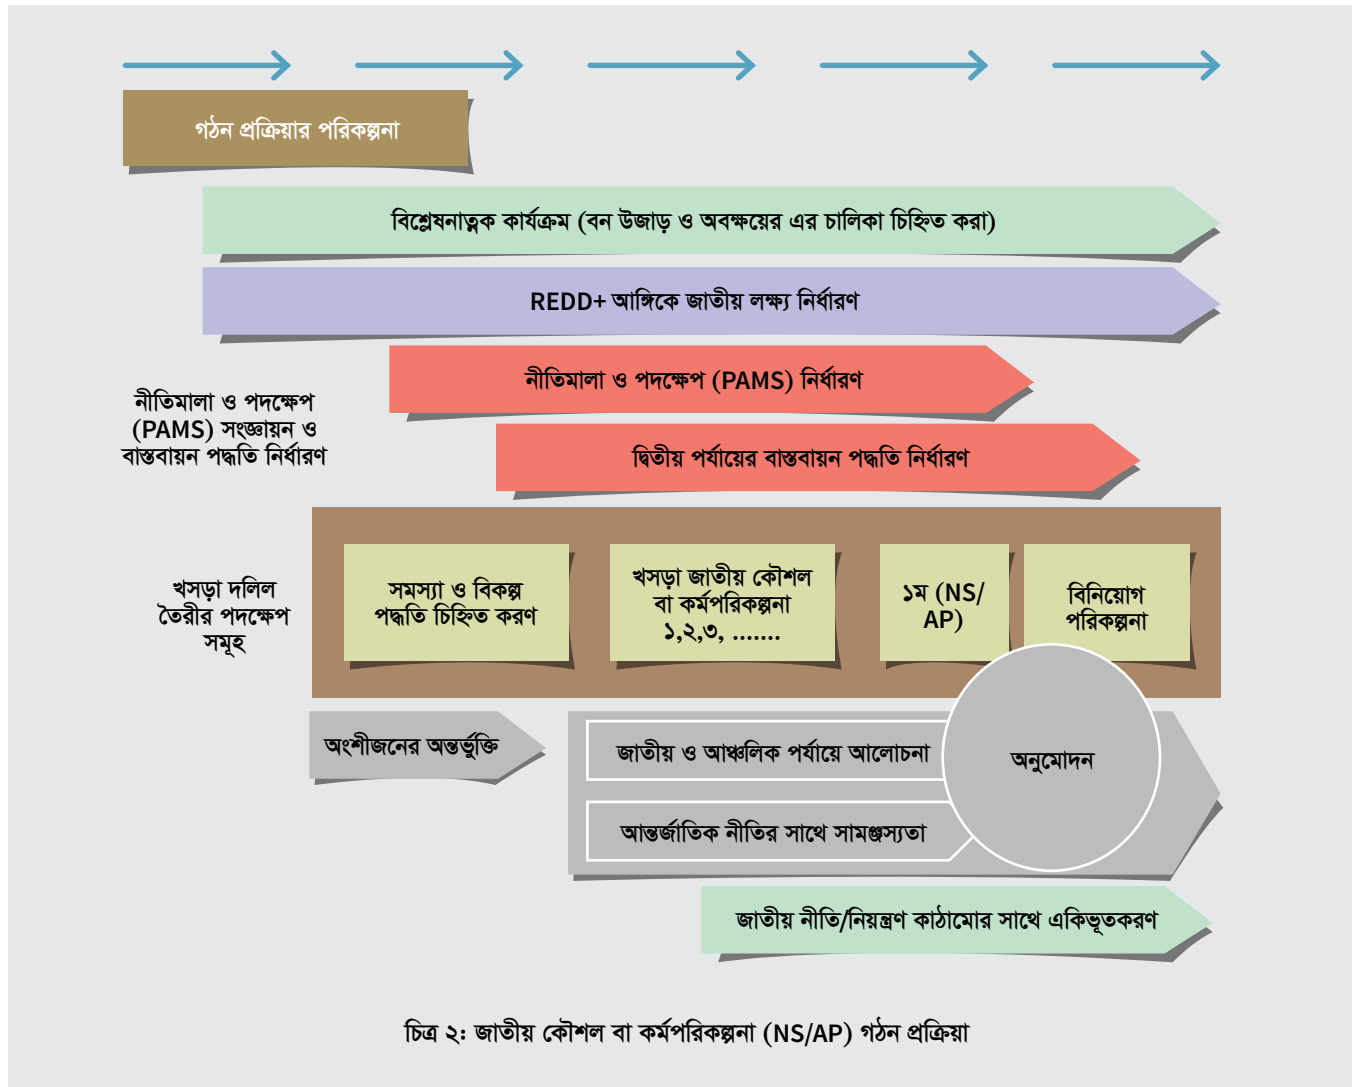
গঠন প্রক্রিয়ার পরিকল্পনা

বিশ্লেষনাত্মক কার্যক্রম (বন উজাড় ও অবক্ষয়ের এর চালিকা চিহ্নিত করা)

REDD+ আঙ্গিকে জাতীয় লক্ষ্য নির্ধারণ

নীতিমালা ও পদক্ষেপ (PAMS) নির্ধারণ

নীতিমালা ও পদক্ষেপ (PAMS) সংজ্ঞায়ন ও বাস্তবায়ন পদ্ধতি নির্ধারণ

দ্বিতীয় পর্যায়ের বাস্তবায়ন পদ্ধতি নির্ধারণ

খসড়া দলিল তৈরীর পদক্ষেপ সমূহ

সমস্যা ও বিকল্প পদ্ধতি চিহ্নিত করণ

খসড়া জাতীয় কৌশল বা কর্মপরিকল্পনা ১,২,৩, .......

১ম (NS/ AP)

বিনিয়োগ পরিকল্পনা

অংশীজনের অন্তর্ভুক্তি

জাতীয় ও আঞ্চলিক পর্যায়ে আলোচনা

অনুমোদন

আন্তর্জাতিক নীতির সাথে সামঞ্জস্যতা

জাতীয় নীতি/নিয়ন্ত্রণ কাঠামোর সাথে একিভূতকরণ

চিত্র ২: জাতীয় কৌশল বা কর্মপরিকল্পনা (NS/AP) গঠন প্রক্রিয়া